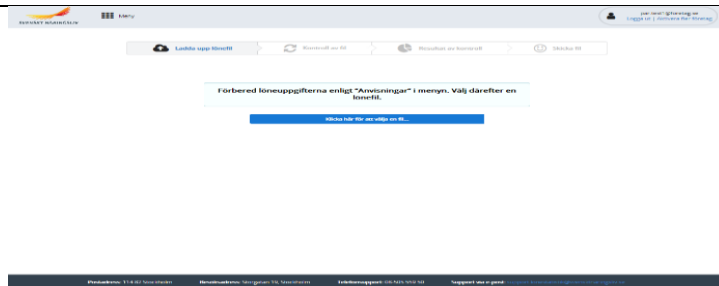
SVENSKT NÄRINGSLIV

Meny

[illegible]@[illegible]
Logga ut | Növera för företag

Ladda upp lönefil

Kontroll av fil

Resultat av kontroll

Skicka fil

Förbered löneuppgifterna enligt "Anvisningar" i menyn. Välj därefter en lönefil.

Klicka här för att välja en fil...

Postadress: 114 82 Stockholm

Besöksadress: Storgatan 19, Stockholm

Telefonsupport: 08 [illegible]

Support via e-post: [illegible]